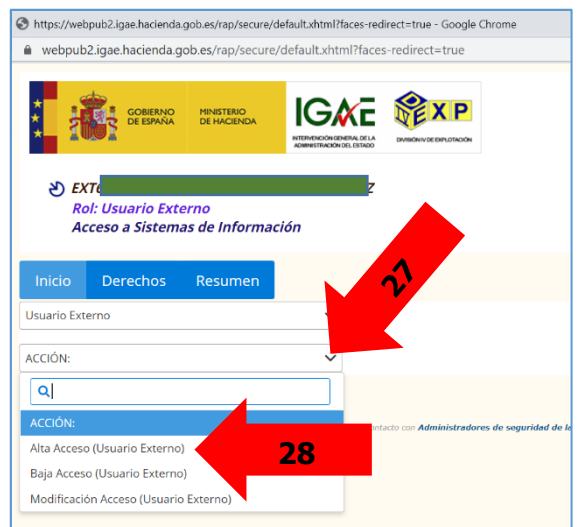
https://webpub2.igae.hacienda.gob.es/rap/secure/default.xhtml?faces-redirect=true - Google Chrome
webpub2.igae.hacienda.gob.es/rap/secure/default.xhtml?faces-redirect=true

GOBIERNO DE ESPAÑA
MINISTERIO DE HACIENDA
IGAE
INTERVENCIÓN GENERAL DE LA ADMINISTRACIÓN DEL ESTADO
EXP
DIVISIÓN IV DE EXPLOTACIÓN

EXT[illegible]Z
Rol: Usuario Externo
Acceso a Sistemas de Información

27

Inicio | Derechos | Resumen

Usuario Externo

ACCIÓN:

ACCIÓN:
Alta Acceso (Usuario Externo)
Baja Acceso (Usuario Externo)
Modificación Acceso (Usuario Externo)

28

ntacto con Administradores de seguridad de la